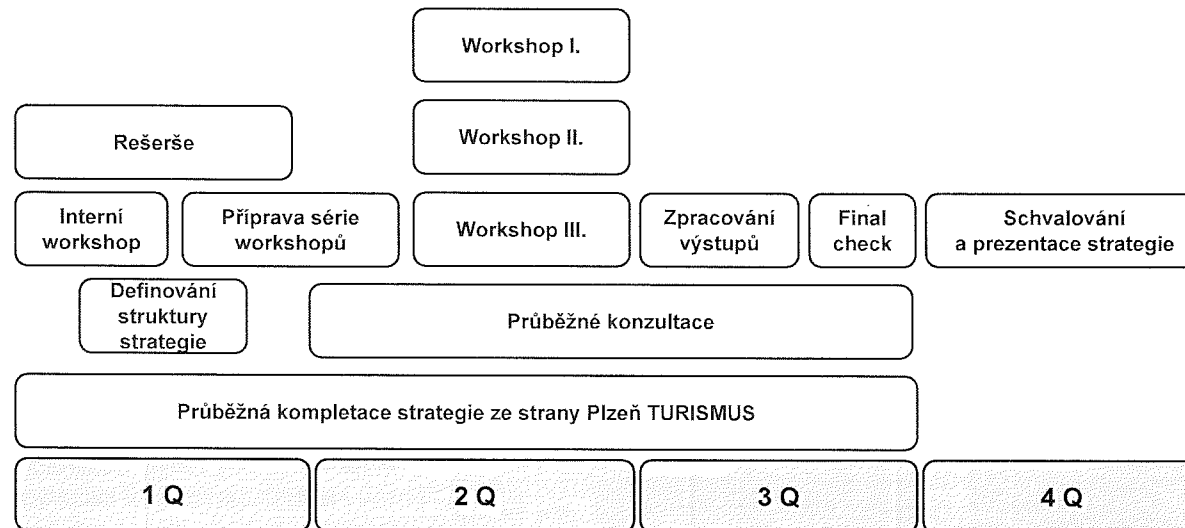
Workshop I.

Rešerše

Workshop II.

Interní workshop

Příprava série workshopů

Workshop III.

Zpracování výstupů

Final check

Schvalování a prezentace strategie

Definování struktury strategie

Průběžné konzultace

Průběžná kompletace strategie ze strany Plzeň TURISMUS

1 Q

2 Q

3 Q

4 Q